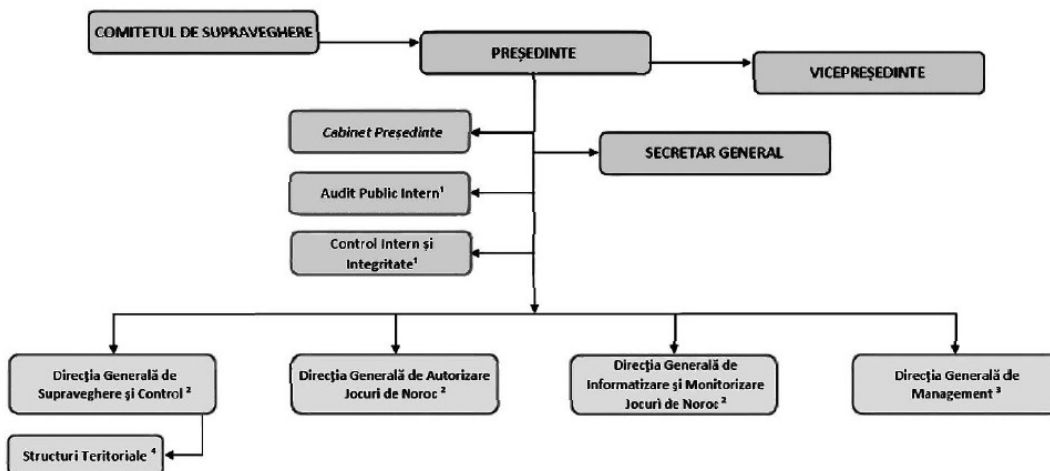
COMITETUL DE SUPRAVEGHERE

PREȘEDINTE

VICEPREȘEDINTE

Cabinet Președinte

SECRETAR GENERAL

Audit Public Intern$^1$

Control Intern și Integritate$^1$

Direcția Generală de Supraveghere și Control $^2$

Direcția Generală de Autorizare Jocuri de Noroc $^2$

Direcția Generală de Informatizare și Monitorizare Jocuri de Noroc $^2$

Direcția Generală de Management $^3$

Structuri Teritoriale $^4$